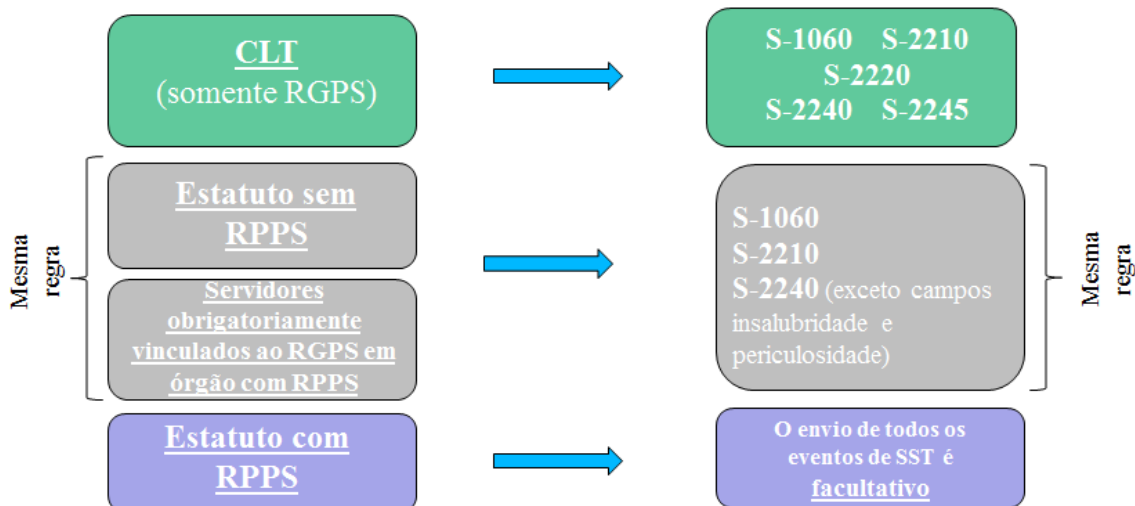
CLT
(somente RGPS)

S-1060 S-2210
S-2220
S-2240 S-2245

Mesma regra

Estatuto sem RPPS

Servidores obrigatoriamente vinculados ao RGPS em órgão com RPPS

S-1060
S-2210
S-2240 (exceto campos insalubridade e periculosidade)

Mesma regra

Estatuto com RPPS

O envio de todos os eventos de SST é facultativo